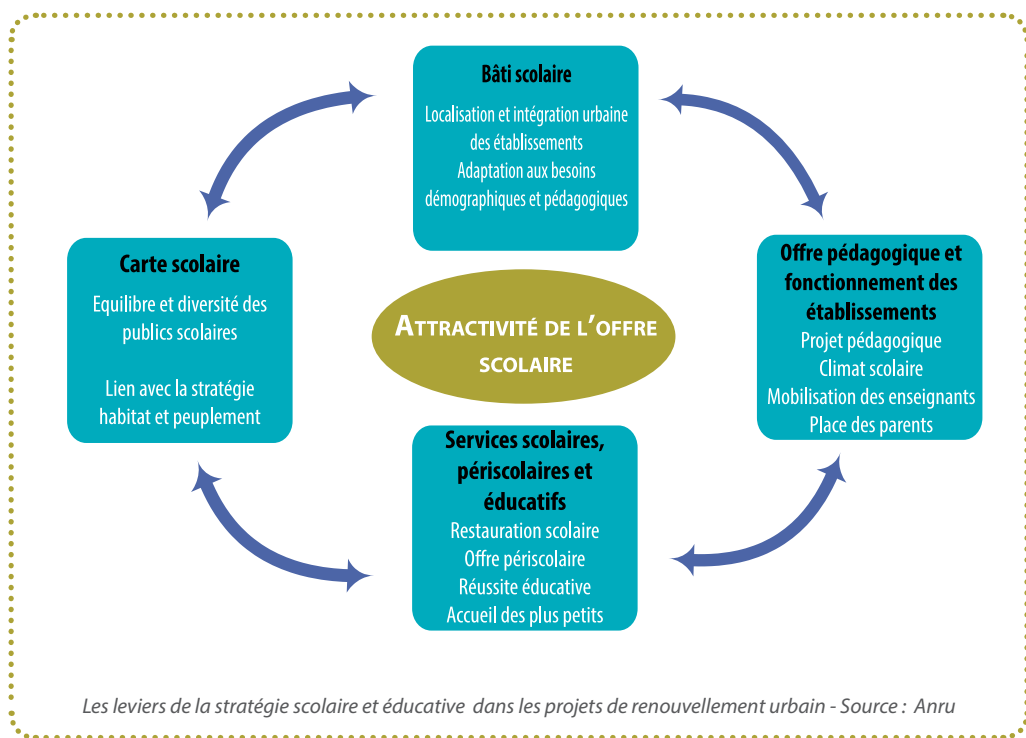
Bâti scolaire
Localisation et intégration urbaine des établissements
Adaptation aux besoins démographiques et pédagogiques

Carte scolaire
Equilibre et diversité des publics scolaires

Lien avec la stratégie habitat et peuplement

Attractivité de l'offre scolaire

Offre pédagogique et fonctionnement des établissements
Projet pédagogique
Climat scolaire
Mobilisation des enseignants
Place des parents

Services scolaires, périscolaires et éducatifs
Restauration scolaire
Offre périscolaire
Réussite éducative
Accueil des plus petits

Les leviers de la stratégie scolaire et éducative dans les projets de renouvellement urbain - Source : Anru